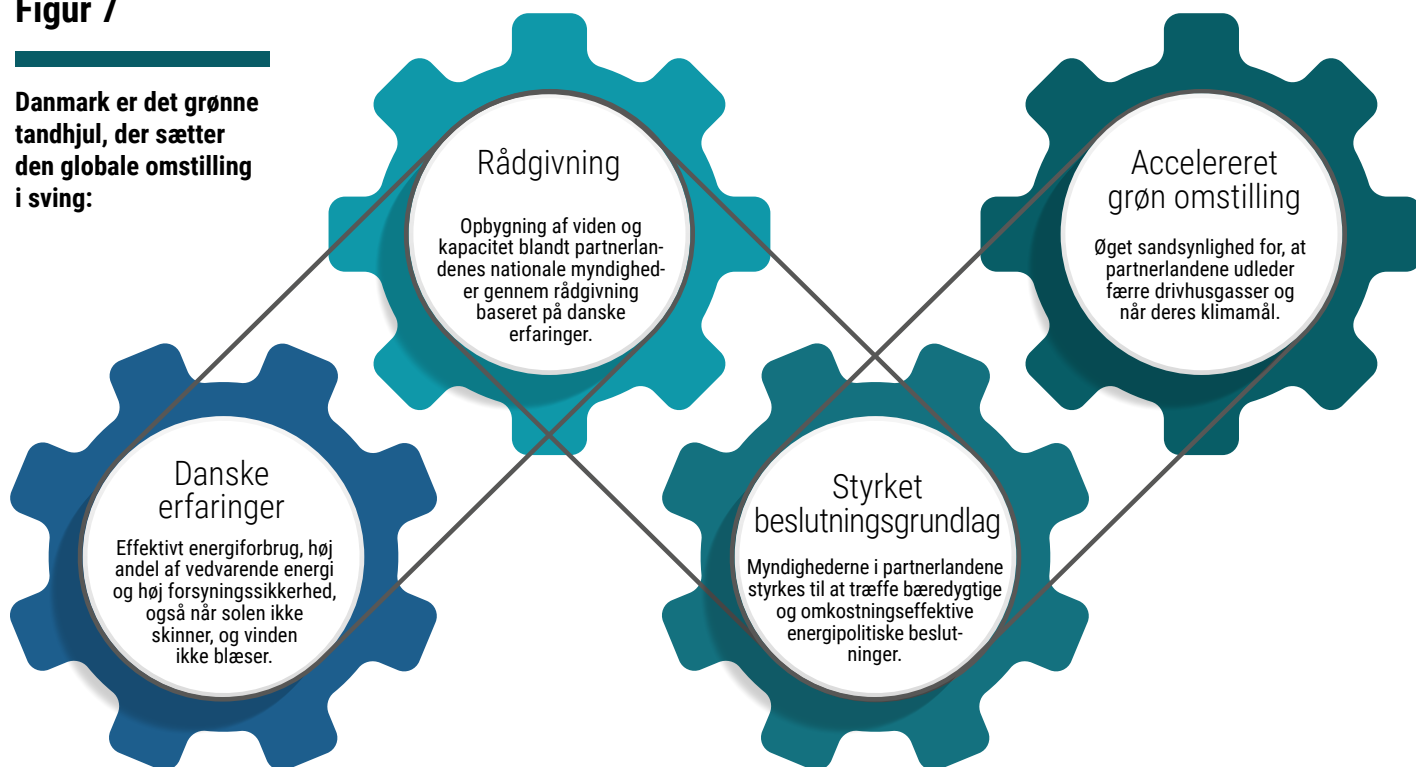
Figur 7

Danmark er det grønne tandhjul, der sætter den globale omstilling i sving:

Rådgivning

Opbygning af viden og kapacitet blandt partnerlandenes nationale myndigheder gennem rådgivning baseret på danske erfaringer.

Accelereret grøn omstilling

Øget sandsynlighed for, at partnerlandene udleder færre drivhusgasser og når deres klimamål.

Danske erfaringer

Effektivt energiforbrug, høj andel af vedvarende energi og høj forsyningssikkerhed, også når solen ikke skinner, og vinden ikke blæser.

Styrket beslutningsgrundlag

Myndighederne i partnerlandene styrkes til at træffe bæredygtige og omkostningseffektive energipolitiske beslutninger.